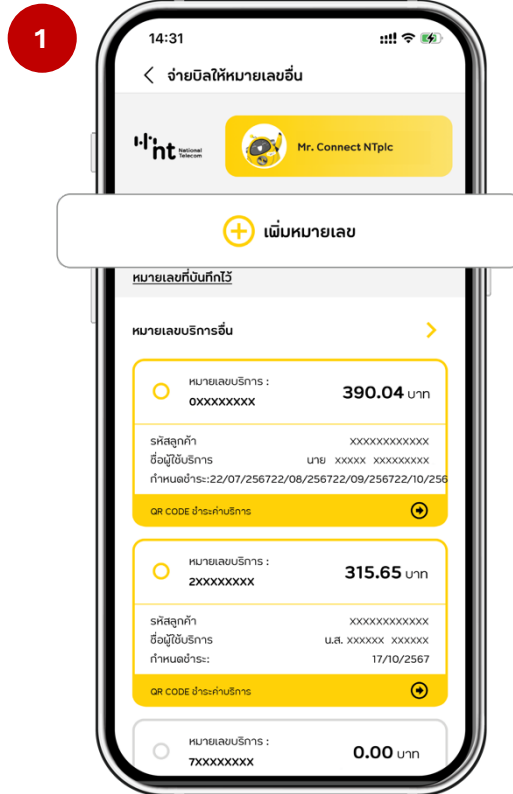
1

14:31

จ่ายบิลให้หมายเลขอื่น

nt National Telecom

Mr. Connect NTplc

เพิ่มหมายเลข

หมายเลขที่บันทึกไว้

หมายเลขบริการอื่น

หมายเลขบริการ :
0XXXXXXXX
390.04 บาท

รหัสลูกค้า XXXXXXXXXXXX
ชื่อผู้ใช้บริการ นาย XXXXX XXXXXXXXX
กำหนดชำระ:22/07/256722/08/256722/09/256722/10/256

QR CODE ชำระค่าบริการ

หมายเลขบริการ :
2XXXXXXXX
315.65 บาท

รหัสลูกค้า XXXXXXXXXXXX
ชื่อผู้ใช้บริการ น.ส. XXXXXX XXXXXX
กำหนดชำระ: 17/10/2567

QR CODE ชำระค่าบริการ

หมายเลขบริการ :
7XXXXXXXX
0.00 บาท